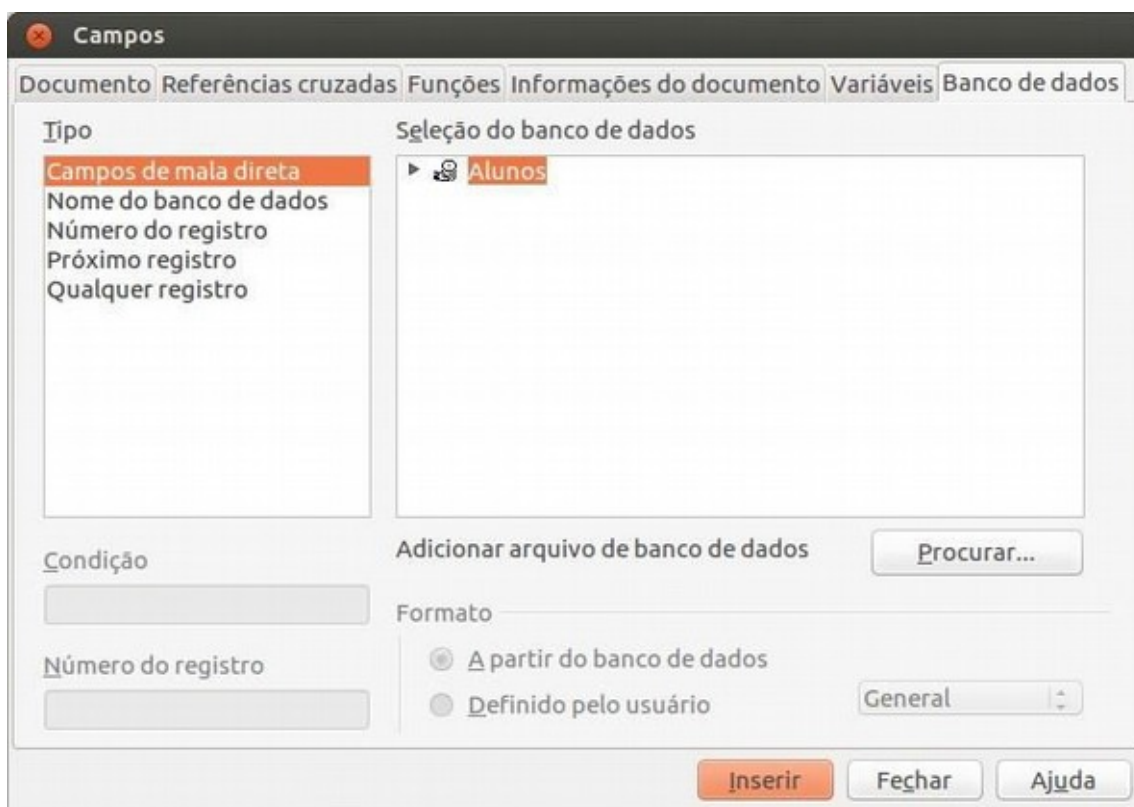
Campos

Documento Referências cruzadas Funções Informações do documento Variáveis Banco de dados

Tipo

Campos de mala direta
Nome do banco de dados
Número do registro
Próximo registro
Qualquer registro

Seleção do banco de dados

Alunos

Condição

Número do registro

Adicionar arquivo de banco de dados

Procurar...

Formato

A partir do banco de dados

Definido pelo usuário

General

Inserir

Fechar

Ajuda